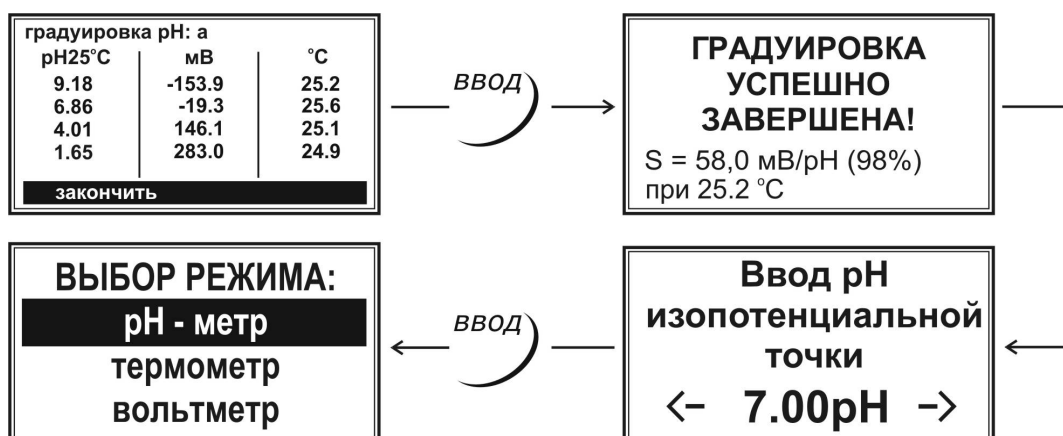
градуировка pH: а

| pH25°C | мВ | °C |
|---|---|---|
| 9.18 | -153.9 | 25.2 |
| 6.86 | -19.3 | 25.6 |
| 4.01 | 146.1 | 25.1 |
| 1.65 | 283.0 | 24.9 |

закончить

ввод

ГРАДУИРОВКА УСПЕШНО ЗАВЕРШЕНА!

S = 58,0 мВ/pH (98%)
при 25.2 °C

ВЫБОР РЕЖИМА:
pH - метр
термометр
вольтметр

ввод

Ввод pH изопотенциальной точки
<- 7.00pH ->